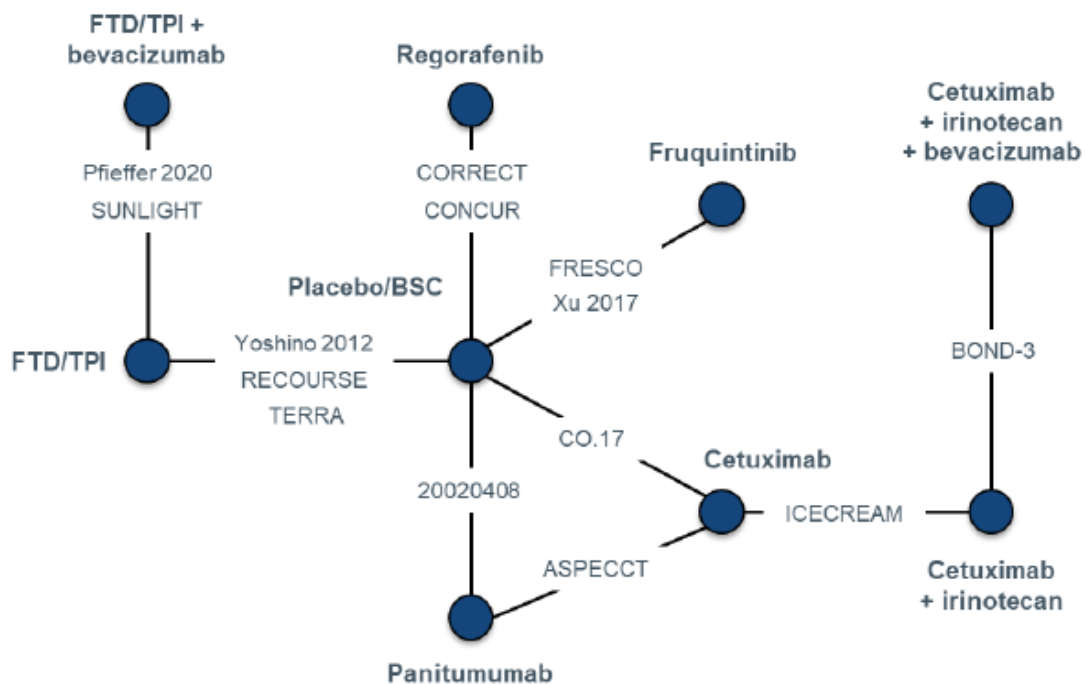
FTD/TPI + bevacizumab

Pfieffer 2020
SUNLIGHT

Regorafenib

CORRECT
CONCUR

Fruquintinib

Cetuximab + irinotecan + bevacizumab

FRESCO
Xu 2017

Placebo/BSC

FTD/TPI

Yoshino 2012
RECOURSE
TERRA

BOND-3

CO.17

Cetuximab

20020408

ICECREAM

ASPECCT

Cetuximab + irinotecan

Panitumumab